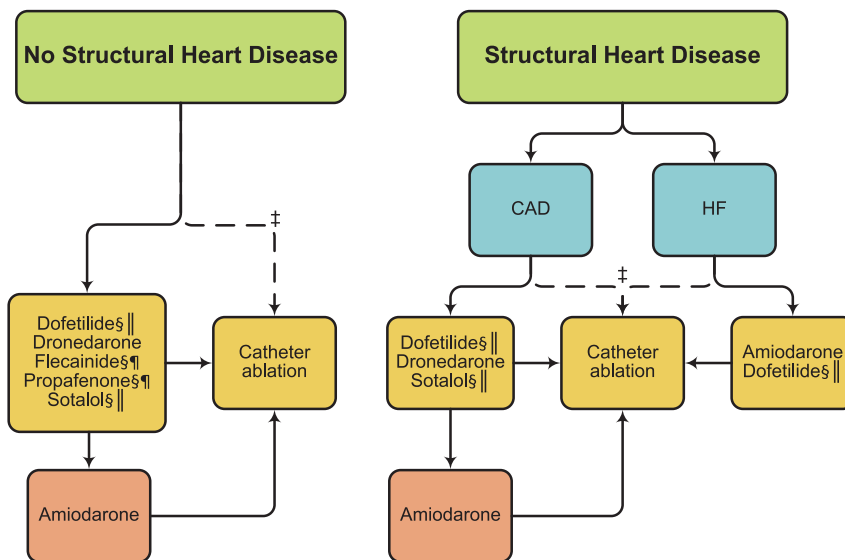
No Structural Heart Disease

‡

Dofetilide§‖
Dronedarone
Flecainide§¶
Propafenone§¶
Sotalol§‖

Catheter ablation

Amiodarone

Structural Heart Disease

CAD

HF

‡

Dofetilide§‖
Dronedarone
Sotalol§‖

Catheter ablation

Amiodarone
Dofetilide§‖

Amiodarone